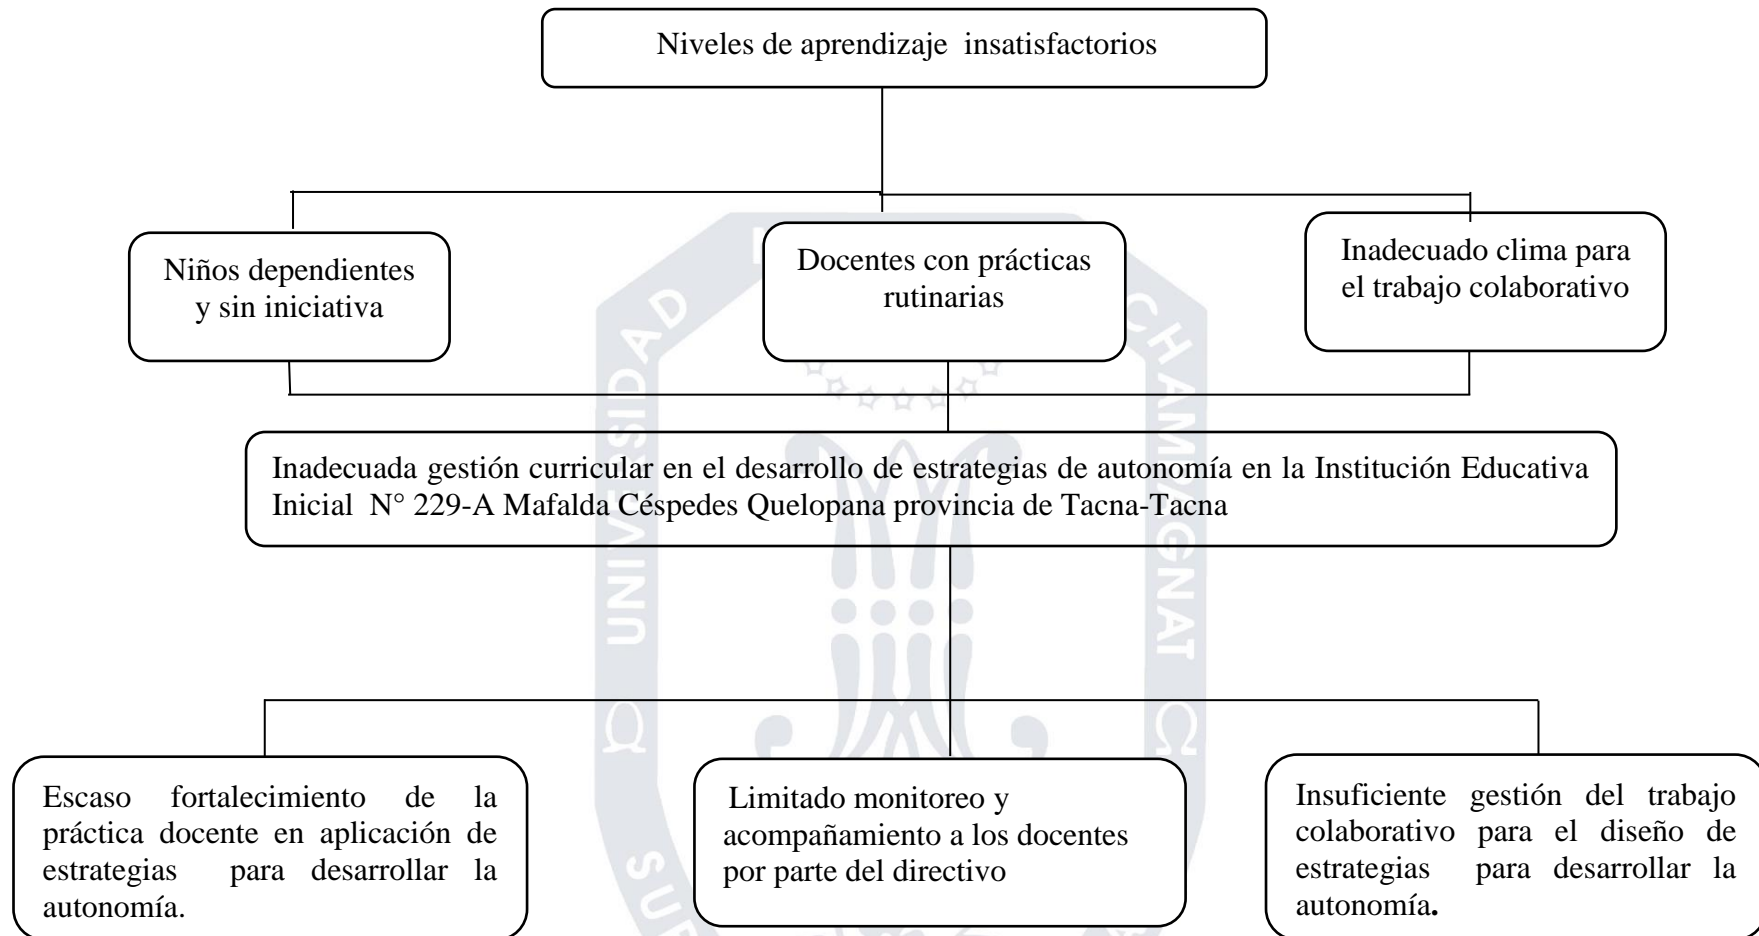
Niveles de aprendizaje insatisfactorios

Niños dependientes y sin iniciativa

Docentes con prácticas rutinarias

Inadecuado clima para el trabajo colaborativo

Inadecuada gestión curricular en el desarrollo de estrategias de autonomía en la Institución Educativa Inicial N° 229-A Mafalda Céspedes Quelopana provincia de Tacna-Tacna

Escaso fortalecimiento de la práctica docente en aplicación de estrategias para desarrollar la autonomía.

Limitado monitoreo y acompañamiento a los docentes por parte del directivo

Insuficiente gestión del trabajo colaborativo para el diseño de estrategias para desarrollar la autonomía.